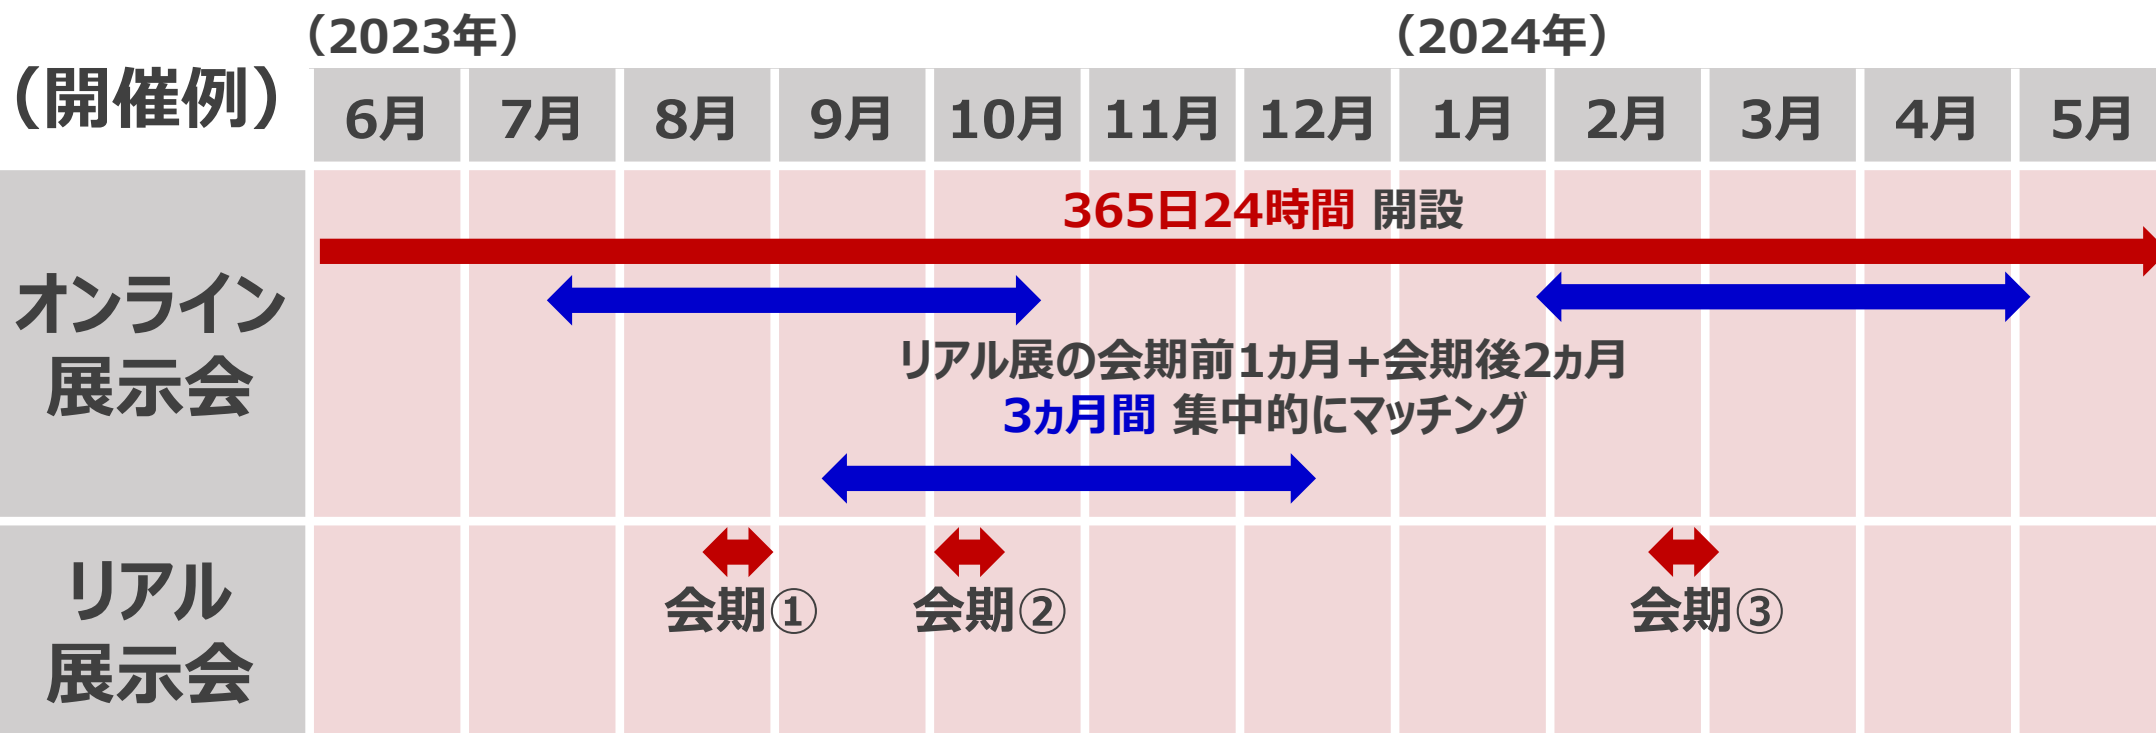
（開催例）

（2023年）

（2024年）

| 6月 | 7月 | 8月 | 9月 | 10月 | 11月 | 12月 | 1月 | 2月 | 3月 | 4月 | 5月 |
|---|---|---|---|---|---|---|---|---|---|---|---|

オンライン展示会

365日24時間 開設

リアル展の会期前1ヵ月＋会期後2ヵ月
3ヵ月間 集中的にマッチング

リアル展示会

会期①

会期②

会期③